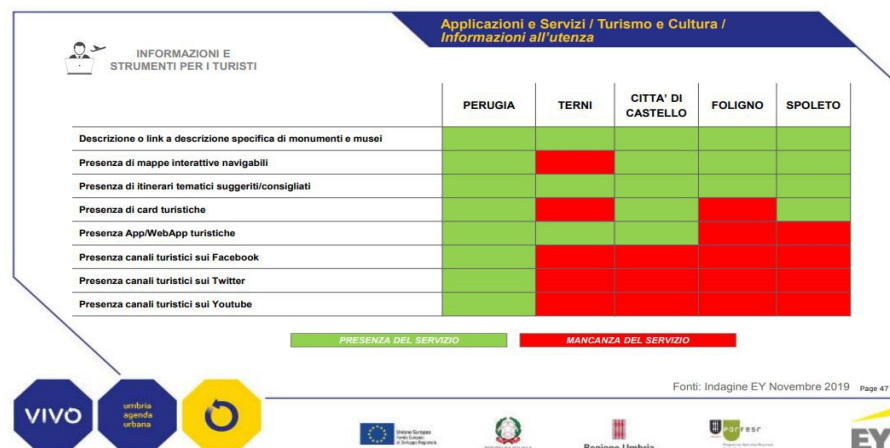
Applicazioni e Servizi / Turismo e Cultura / Informazioni all'utenza

INFORMAZIONI E STRUMENTI PER I TURISTI

| | PERUGIA | TERNI | CITTA' DI CASTELLO | FOLIGNO | SPOLETO |
|---|---|---|---|---|---|
| Descrizione o link a descrizione specifica di monumenti e musei | | | | | |
| Presenza di mappe interattive navigabili | | | | | |
| Presenza di itinerari tematici suggeriti/consigliati | | | | | |
| Presenza di card turistiche | | | | | |
| Presenza App/WebApp turistiche | | | | | |
| Presenza canali turistici sui Facebook | | | | | |
| Presenza canali turistici sui Twitter | | | | | |
| Presenza canali turistici sui Youtube | | | | | |

PRESENZA DEL SERVIZIO

MANCANZA DEL SERVIZIO

Fonti: Indagine EY Novembre 2019

Page 47

VIVO

umbria agenda urbana

Unione Europea Fondo Europeo di Sviluppo Regionale

Regione Umbria

por fesr

EY